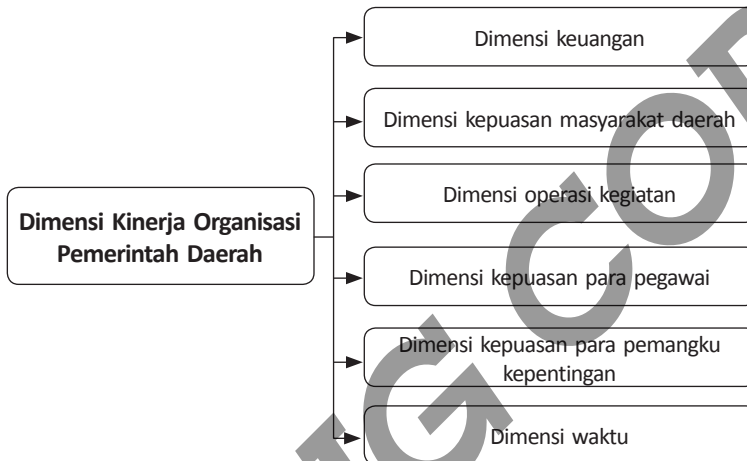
Dimensi Kinerja Organisasi Pemerintah Daerah

Dimensi keuangan

Dimensi kepuasan masyarakat daerah

Dimensi operasi kegiatan

Dimensi kepuasan para pegawai

Dimensi kepuasan para pemangku kepentingan

Dimensi waktu